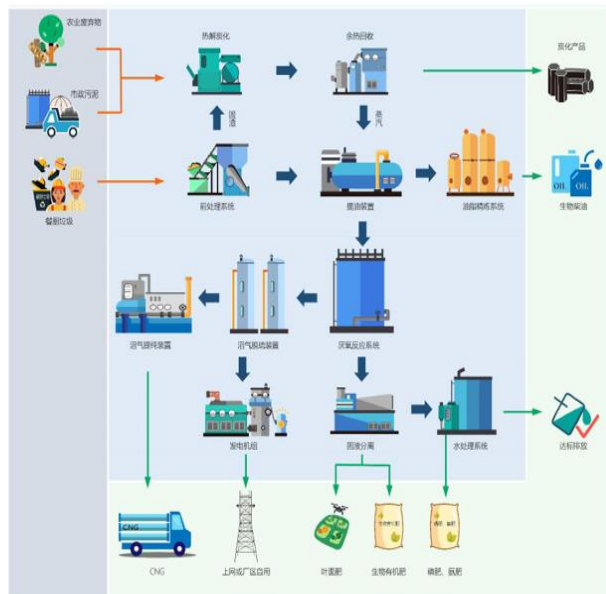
农业废弃物

市政污泥

餐厨垃圾

热解炭化

余热回收

炭化产品

固渣

蒸汽

前处理系统

提油装置

油脂精炼系统

OIL

OIL

生物柴油

沼气提纯装置

沼气脱硫装置

厌氧反应系统

发电机组

固液分离

水处理系统

达标排放

CNG

CNG

上网或厂区自用

叶面肥

生物有机肥

磷肥、氮肥